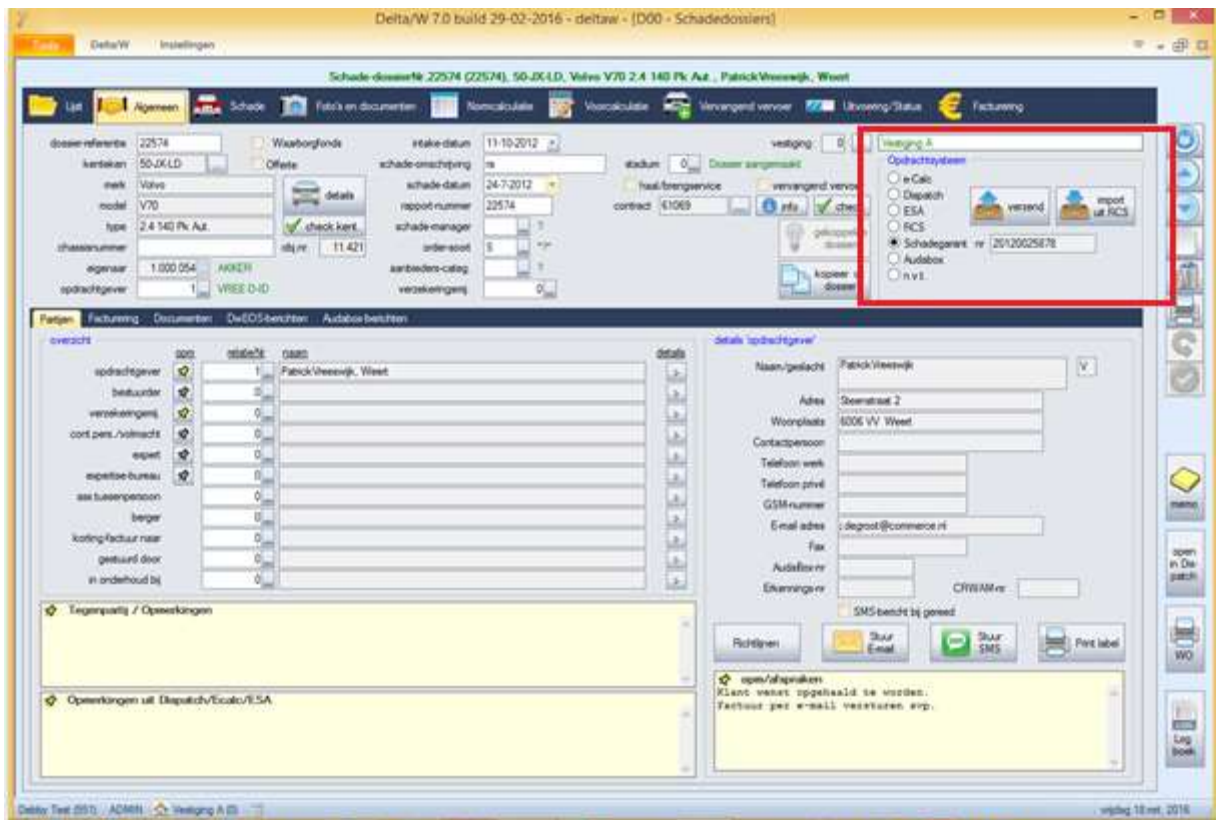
Delta/W 7.0 build 29-02-2016 - deltaw - [D00 - Schadedossiers]

Taken DeltaW Instellingen

Schade-dossier/Nr 22574 (22574), 50-JX-LD, Volvo V70 2.4 140 Pk Aut., Patrick Veeswijk, Weert

Lijst Algemeen Schade Foto's en documenten Nomcalculatie Voorcalculatie Vervangend vervoer Uitvoering/Status Facturering

dossier-referentie 22574
kenteken 50-JX-LD
merk Volvo
model V70
type 2.4 140 Pk Aut.
chassisnummer
eigenaar 1.000.054 AKKER
opdrachtgever 1 VREE 0-ID

Waarborgfonds
Offerte
details
check kent.
obj.nr 11.421

intake-datum 11-10-2012
schade-omschrijving re
schade-datum 24-7-2012
rapport-nummer 22574
schade-manager
order-soort 5
aanbieders-catalog
verzekeringsmij 0

stadium 0 Dossier aangemaakt
haal/brengservice
contract 61069
info
vervangend vervoer
gekoppeld dossier
kopieer dossier

vestiging 0 Vestiging A
Opdrachtsysteem
e-Calc
Dispatch
ESA
RCS
Schadegarant nr 20120025678
Audabox
n.v.t.
verzend
import uit RCS

Partijen Facturering Documenten DvEOS-berichten Audabox berichten

overzicht
opn relatie/Nr naam details
opdrachtgever 1 Patrick Veeswijk, Weert
bestuurder 0
verzekeringsmij 0
cont.pers./volmacht 0
expert 0
expertise-bureau 0
ass.tussenpersoon 0
berger 0
korting factuur naar 0
gestuurd door 0
in onderhoud bij 0

Tegenpartij / Opmerkingen

Opmerkingen uit Dispatch/Ecalc/ESA

details 'opdrachtgever'
Naam/geslacht Patrick Veeswijk V
Adres Stenstraat 2
Woonplaats 6006 VV Weert
Contactpersoon
Telefoon werk
Telefoon privé
GSM-nummer
E-mail adres j.degroot@commerce.nl
Fax
AudaBox-nr
Erkennings-nr
CRWAM-nr
SMS bericht bij gereed

Richtlijnen Stuur Email Stuur SMS Print label

opm/afspraken
Klant wenst opgehaald te worden.
Factuur per e-mail versturen svp.

memo
open in Dispatch
WO
Log boek

Debby Test (551) ADMIN Vestiging A (0)
vrijdag 18 mrt. 2016